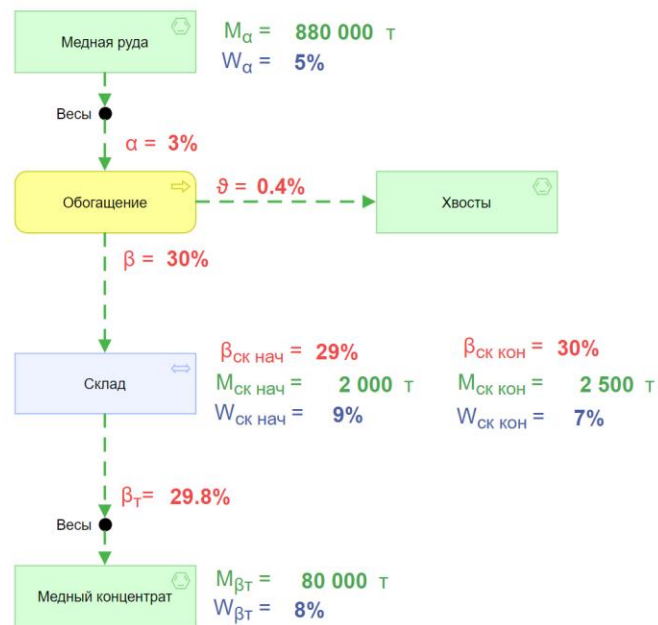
Медная руда

$M_{\alpha} =$ 880 000 т
$W_{\alpha} =$ 5%

Весы

$\alpha =$ 3%

Обогащение

$\vartheta =$ 0.4%

Хвосты

$\beta =$ 30%

Склад

$\beta_{ск\ нач} =$ 29%
$M_{ск\ нач} =$ 2 000 т
$W_{ск\ нач} =$ 9%

$\beta_{ск\ кон} =$ 30%
$M_{ск\ кон} =$ 2 500 т
$W_{ск\ кон} =$ 7%

$\beta_{т} =$ 29.8%

Весы

Медный концентрат

$M_{\beta т} =$ 80 000 т
$W_{\beta т} =$ 8%